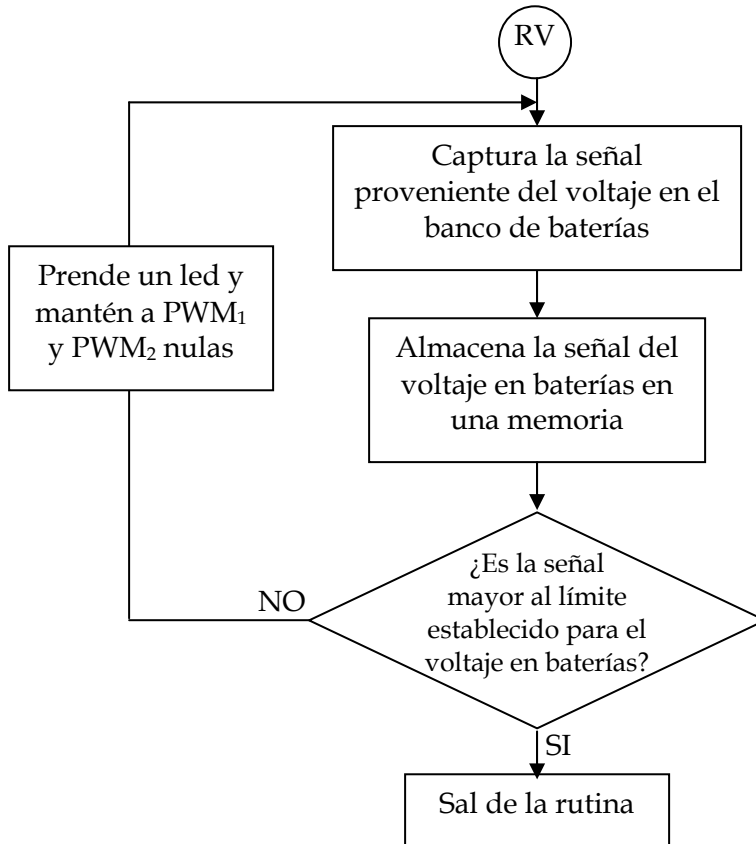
RV

Captura la señal proveniente del voltaje en el banco de baterías

Prende un led y mantén a PWM$_1$ y PWM$_2$ nulas

Almacena la señal del voltaje en baterías en una memoria

¿Es la señal mayor al límite establecido para el voltaje en baterías?

NO

SI

Sal de la rutina